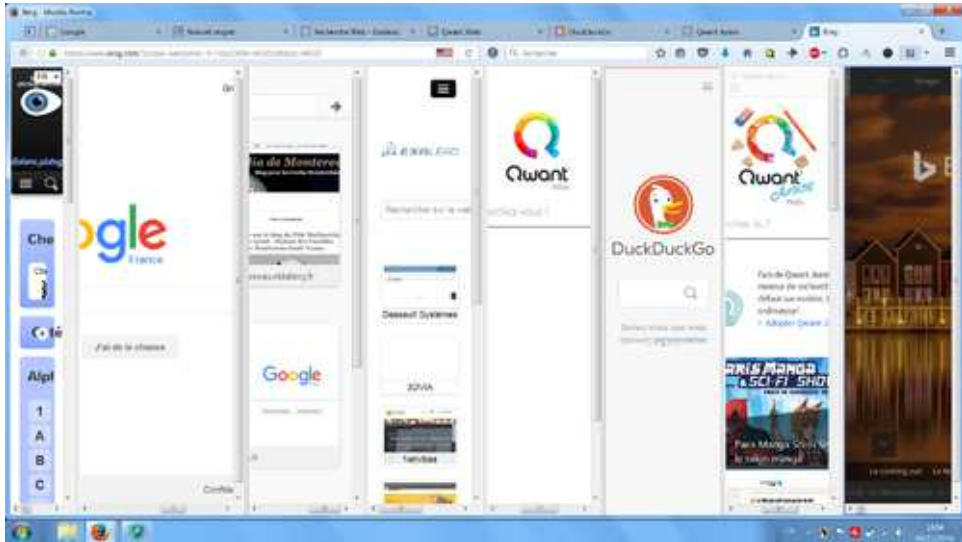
Bing - Mozilla Firefox

Google

Nouvel onglet

Recherche Web - Exalead

Qwant Kids

DuckDuckGo

Qwant Junior

Bing

FR

Che

A

Alpl

1

A

B

C

ogle

France

J'ai de la chance

Confid

Google

Exalead

Rechercher sur le web

Dassault Systèmes

3DVIA

Qwant

Kids

DuckDuckGo

Qwant

Junior

Paris Manga & Sci-Fi Show

Paris Manga Sci-Fi Show le salon manga